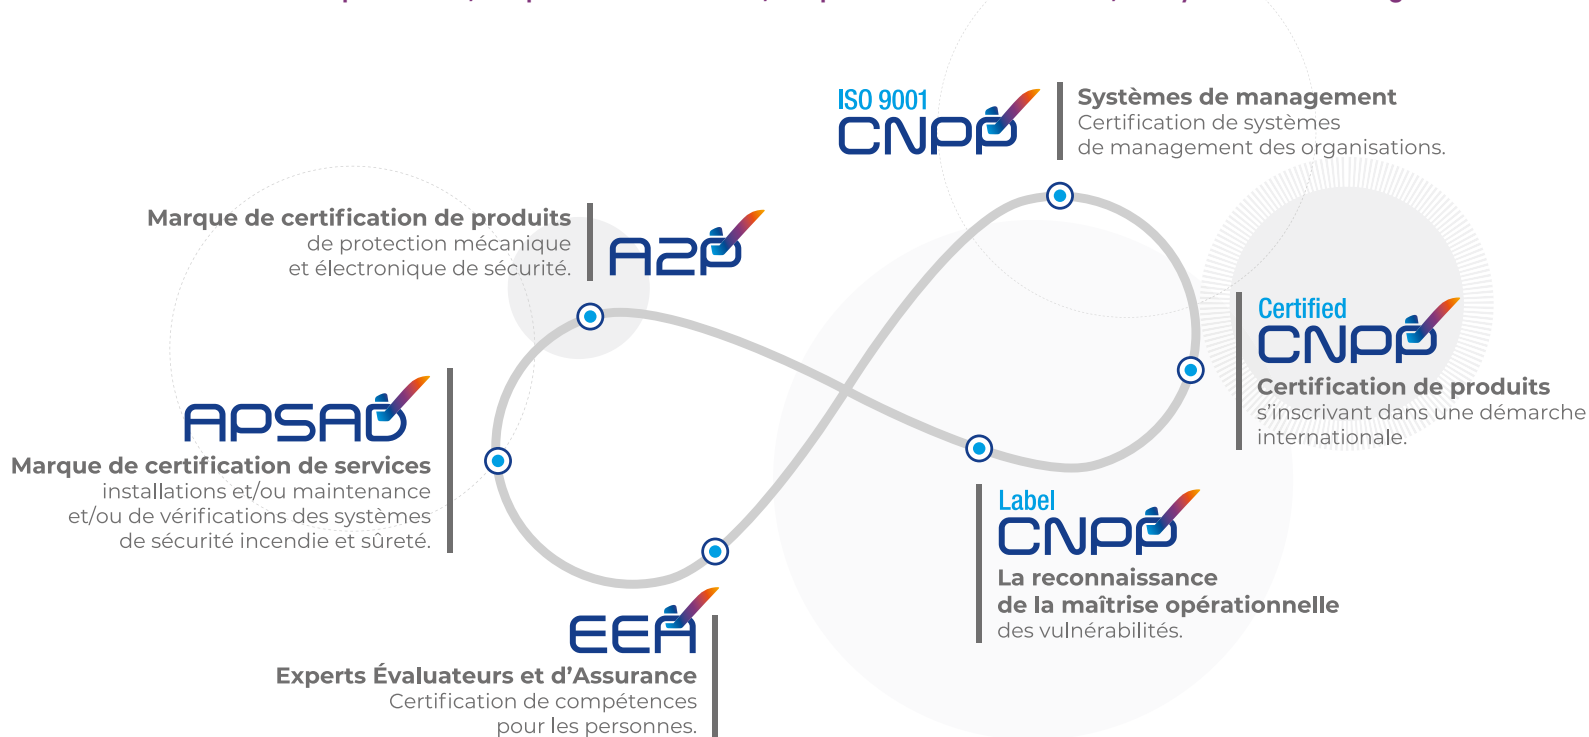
ISO 9001
CNPP

Systèmes de management
Certification de systèmes de management des organisations.

Marque de certification de produits de protection mécanique et électronique de sécurité.

A2P

Certified
CNPP

Certification de produits s'inscrivant dans une démarche internationale.

APSAD

Marque de certification de services installations et/ou maintenance et/ou de vérifications des systèmes de sécurité incendie et sûreté.

Label
CNPP

La reconnaissance de la maîtrise opérationnelle des vulnérabilités.

EEA

Experts Évaluateurs et d'Assurance
Certification de compétences pour les personnes.